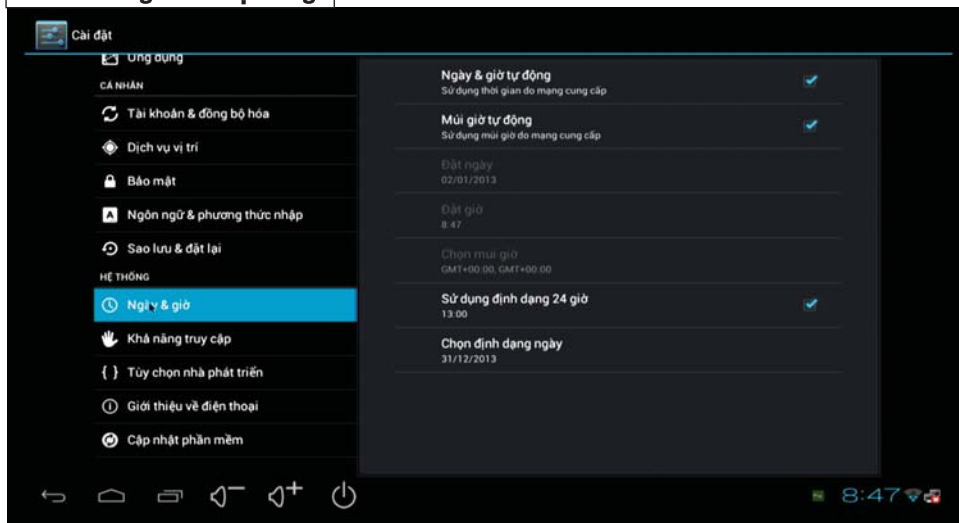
Cài đặt

Ứng dụng

CÁ NHÂN

Tài khoản & đồng bộ hóa

Dịch vụ vị trí

Bảo mật

Ngôn ngữ & phương thức nhập

Sao lưu & đặt lại

HỆ THỐNG

Ngày & giờ

Khả năng truy cập

{ } Tùy chọn nhà phát triển

Giới thiệu về điện thoại

Cập nhật phần mềm

Ngày & giờ tự động
Sử dụng thời gian do mạng cung cấp

Múi giờ tự động
Sử dụng múi giờ do mạng cung cấp

Đặt ngày
02/01/2013

Đặt giờ
8:47

Chọn múi giờ
GMT+00:00, GMT+00:00

Sử dụng định dạng 24 giờ
13:00

Chọn định dạng ngày
31/12/2013

8:47